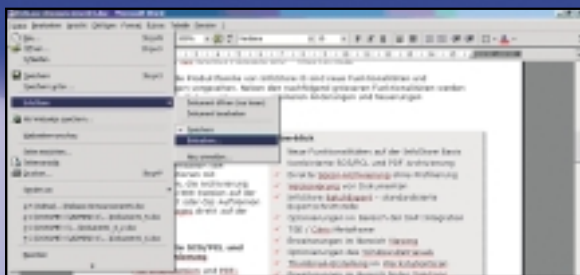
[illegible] - Microsoft Word

Datei Bearbeiten Ansicht Einfügen Format Extras Tabelle Fenster ?

Neu... Strg+N
Öffnen... Strg+O
Schließen

Speichern Strg+S
Speichern unter...

Infoskan

Als Webseite speichern...

Seitenansicht...

Seite einrichten...
Seitenansicht
Drucken... Strg+P

Senden an

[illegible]
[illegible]
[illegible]
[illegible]

Beenden

Dokument öffnen (nur lesen)
Dokument bearbeiten

Speichern
Einchecken...

Neu erstellen...

Verdana

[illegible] Produktfamilie von infoStore 8 sind neue Funktionalitäten und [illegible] ergänzt. Neben den nachfolgend genannten Funktionalitäten wurden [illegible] Änderungen und Neuerungen

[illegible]blick

Neue Funktionalitäten auf der InfoStore Basis
Konvertierte SOD/OL und PDF Archivierung
Direkt für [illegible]-Archivierung ohne Anmeldung
Versionierung von Dokumenten
InfoStore Rahmen - standardisierte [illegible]
Optimierungen im Bereich der SAP Integration
TIFF / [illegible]
Erweiterungen im Bereich Version
Optimierungen des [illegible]
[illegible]
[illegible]

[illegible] Sie die Archivierung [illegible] Version auf der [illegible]

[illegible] SOD/PDF und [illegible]